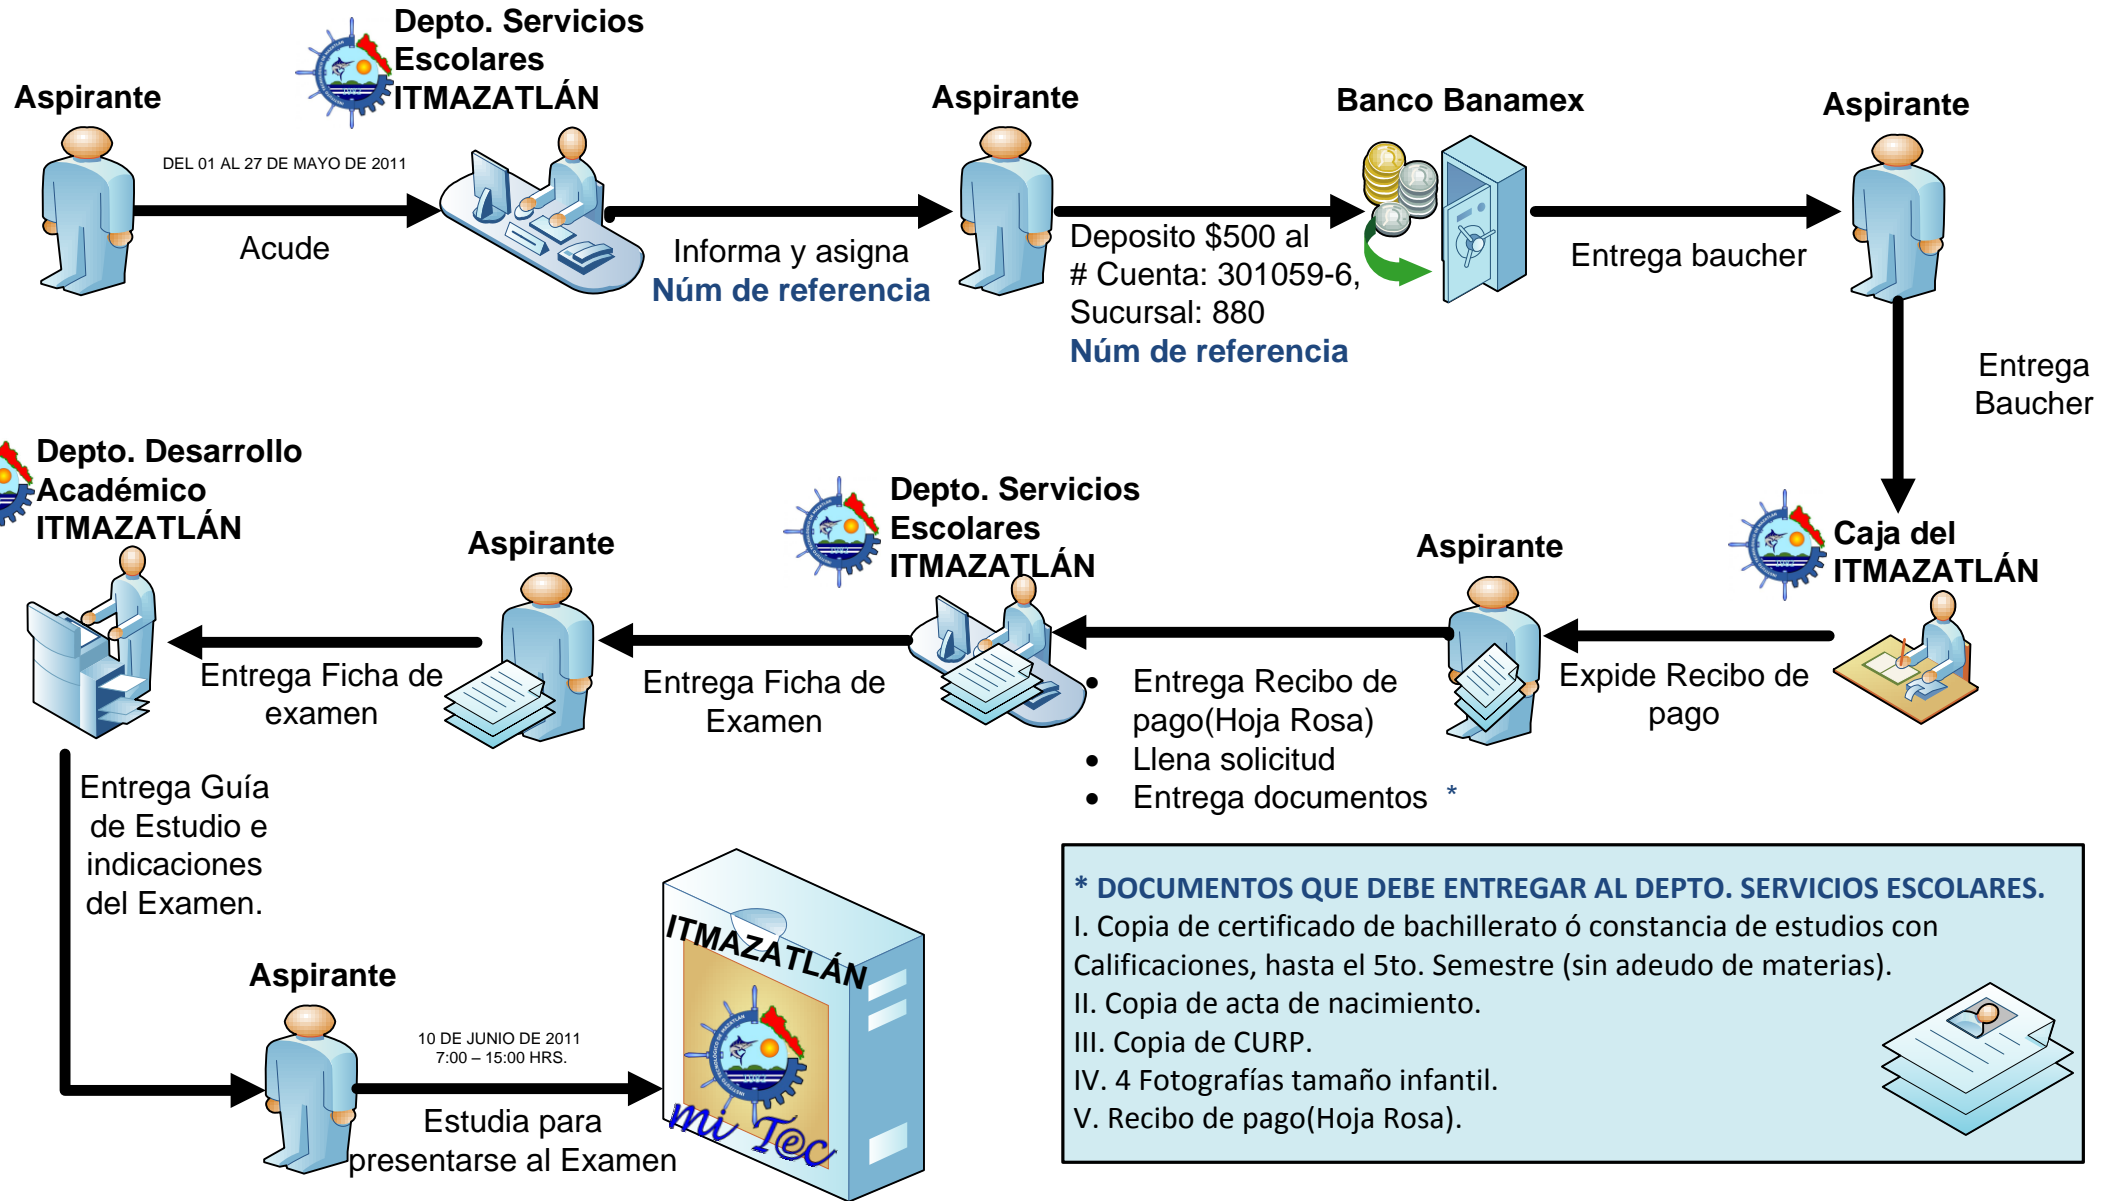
Aspirante

Depto. Servicios Escolares ITMAZATLÁN

DEL 01 AL 27 DE MAYO DE 2011

Acude

Aspirante

Informa y asigna
Núm de referencia

Banco Banamex

Deposito $500 al
# Cuenta: 301059-6,
Sucursal: 880
Núm de referencia

Aspirante

Entrega baucher

Entrega Baucher

Caja del ITMAZATLÁN

Expide Recibo de pago

Aspirante

- Entrega Recibo de pago(Hoja Rosa)
- Llena solicitud
- Entrega documentos *

Depto. Servicios Escolares ITMAZATLÁN

Entrega Ficha de Examen

Aspirante

Entrega Ficha de examen

Depto. Desarrollo Académico ITMAZATLÁN

Entrega Guía de Estudio e indicaciones del Examen.

Aspirante

10 DE JUNIO DE 2011
7:00 – 15:00 HRS.

Estudia para presentarse al Examen

ITMAZATLÁN
mi Tec

* DOCUMENTOS QUE DEBE ENTREGAR AL DEPTO. SERVICIOS ESCOLARES.
I. Copia de certificado de bachillerato ó constancia de estudios con Calificaciones, hasta el 5to. Semestre (sin adeudo de materias).
II. Copia de acta de nacimiento.
III. Copia de CURP.
IV. 4 Fotografías tamaño infantil.
V. Recibo de pago(Hoja Rosa).